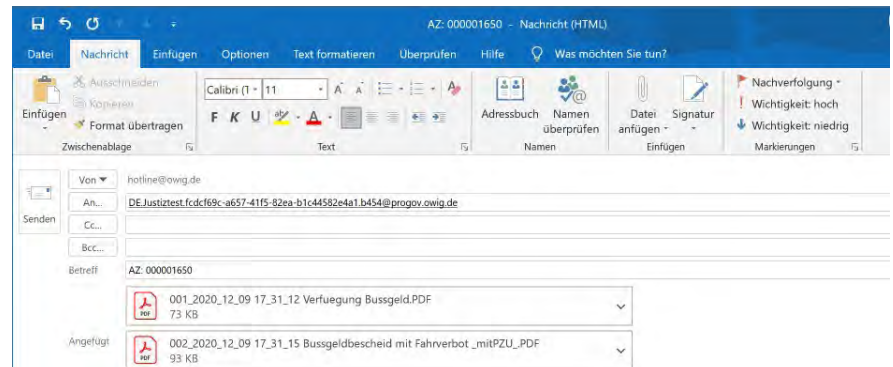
AZ: 000001650 - Nachricht (HTML)

Datei Nachricht Einfügen Optionen Text formatieren Überprüfen Hilfe Was möchten Sie tun?

Einfügen Ausschneiden Kopieren Format übertragen Zwischenablage

Calibri (I 11 F K U Text

Adressbuch Namen überprüfen Namen

Datei anfügen Signatur Einfügen

Nachverfolgung Wichtigkeit: hoch Wichtigkeit: niedrig Markierungen

Senden

Von hotline@owig.de

An... DE.Justiztest.fcdcf69c-a657-41f5-82ea-b1c44582e4a1.b454@progov.owig.de

Cc...

Bcc...

Betreff AZ: 000001650

001_2020_12_09 17_31_12 Verfuegung Bussgeld.PDF
73 KB

Angefügt

002_2020_12_09 17_31_15 Bussgeldbescheid mit Fahrverbot _mitPZU_.PDF
93 KB